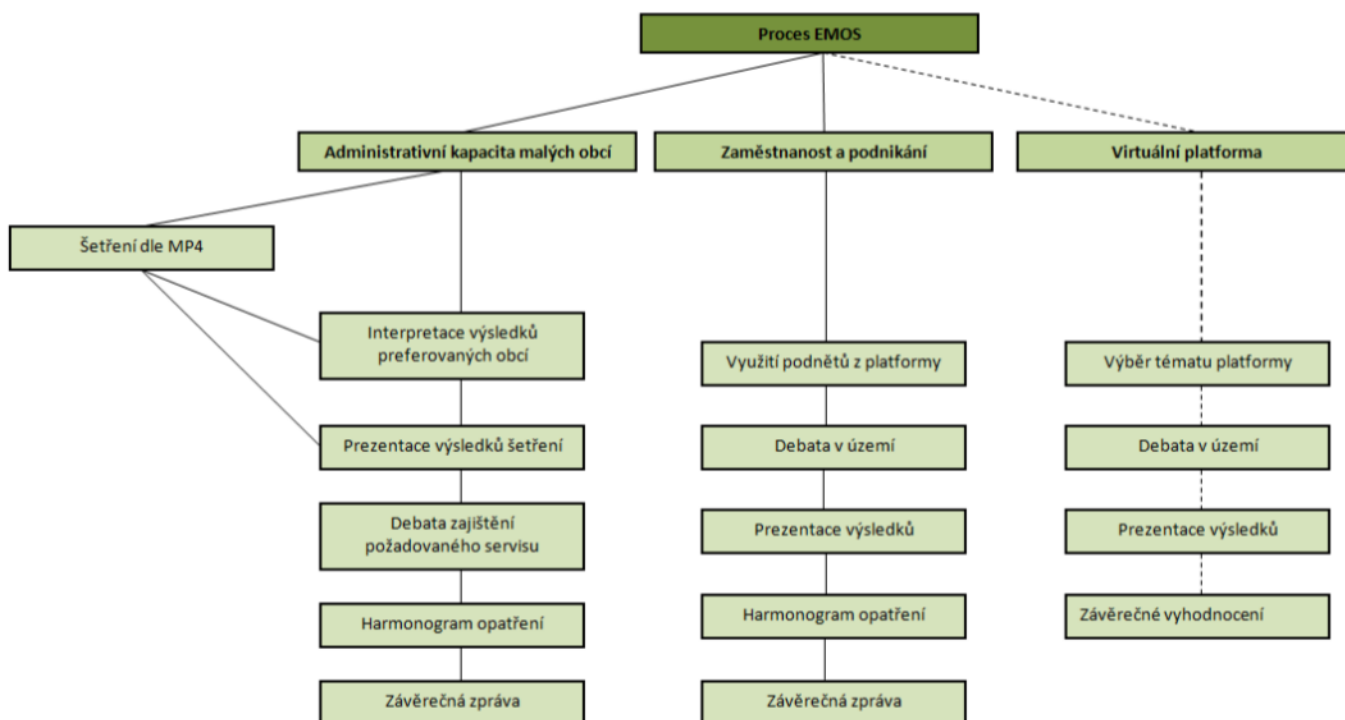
Proces EMOS

Administrativní kapacita malých obcí

Zaměstnanost a podnikání

Virtuální platforma

Šetření dle MP4

Interpretace výsledků preferovaných obcí

Prezentace výsledků šetření

Debata zajištění požadovaného servisu

Harmonogram opatření

Závěrečná zpráva

Využití podnětů z platformy

Debata v území

Prezentace výsledků

Harmonogram opatření

Závěrečná zpráva

Výběr tématu platformy

Debata v území

Prezentace výsledků

Závěrečné vyhodnocení